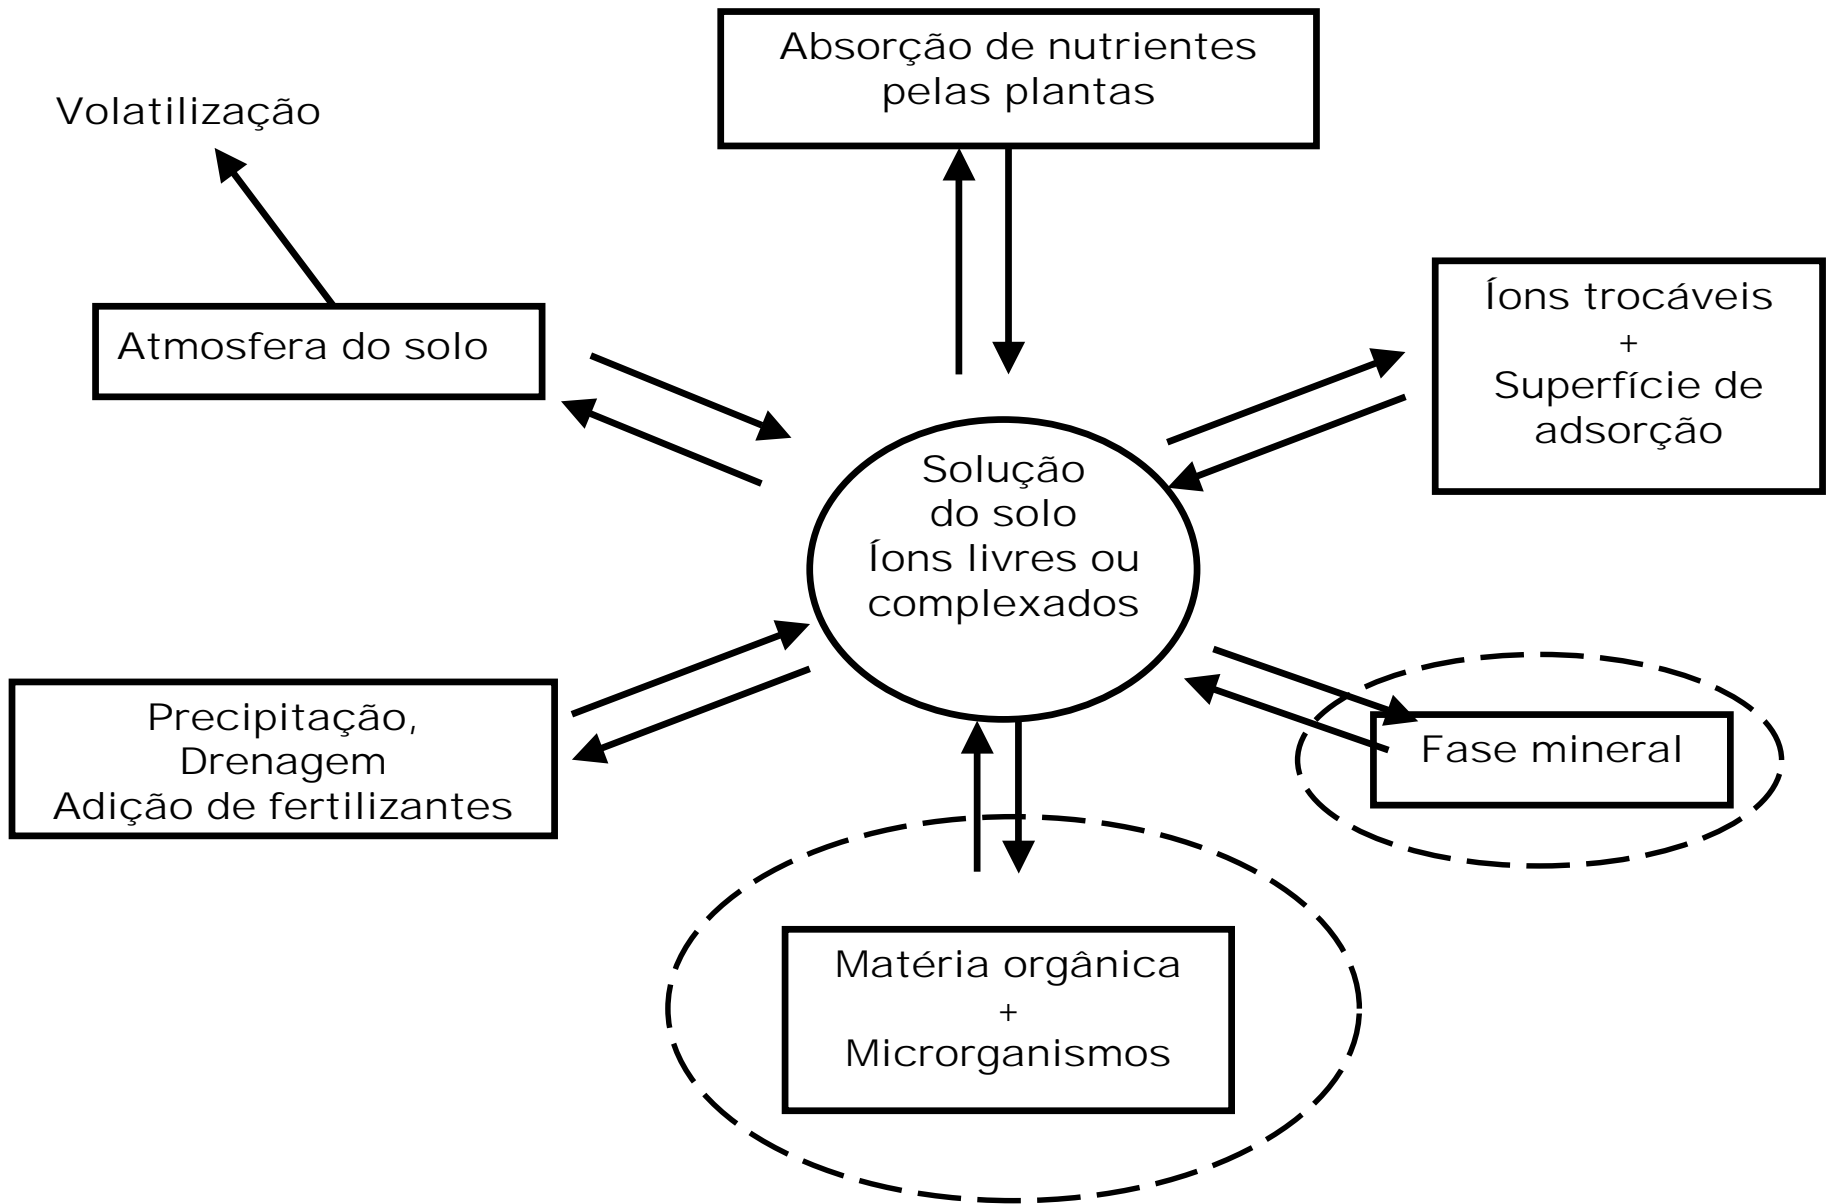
Absorção de nutrientes pelas plantas

Volatilização

Atmosfera do solo

Íons trocáveis
+
Superfície de adsorção

Solução do solo
Íons livres ou complexados

Precipitação,
Drenagem
Adição de fertilizantes

Fase mineral

Matéria orgânica
+
Microrganismos